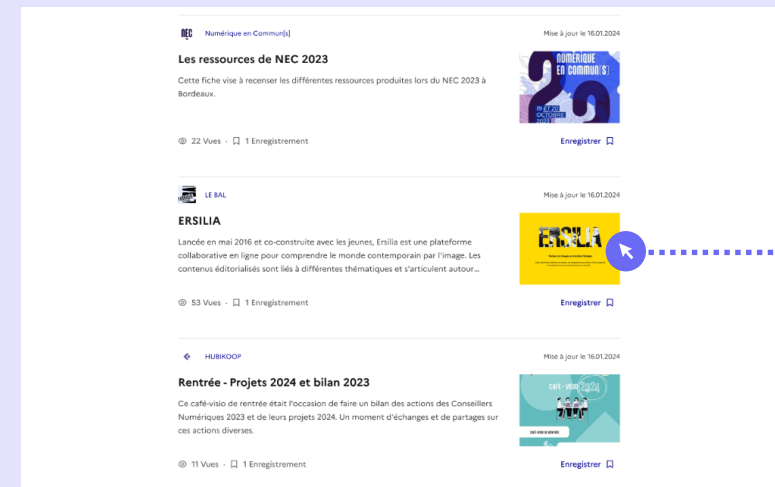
NEC Numérique en Commun[s]

Mise à jour le 16.01.2024

Les ressources de NEC 2023

Cette fiche vise à recenser les différentes ressources produites lors du NEC 2023 à Bordeaux.

NUMÉRIQUE EN COMMUN[S]

19 ET 20 OCTOBRE 2023

22 Vues · 1 Enregistrement

Enregistrer

LE BAL

Mise à jour le 16.01.2024

ERSILIA

Lancée en mai 2016 et co-construite avec les jeunes, Ersilia est une plateforme collaborative en ligne pour comprendre le monde contemporain par l'image. Les contenus éditorialisés sont liés à différentes thématiques et s'articulent autour...

ERSILIA

53 Vues · 1 Enregistrement

Enregistrer

HUBIKOOP

Mise à jour le 16.01.2024

Rentrée - Projets 2024 et bilan 2023

Ce café-visio de rentrée était l'occasion de faire un bilan des actions des Conseillers Numériques 2023 et de leurs projets 2024. Un moment d'échanges et de partages sur ces actions diverses.

CAFÉ - VISIO 2024

11 Vues · 1 Enregistrement

Enregistrer